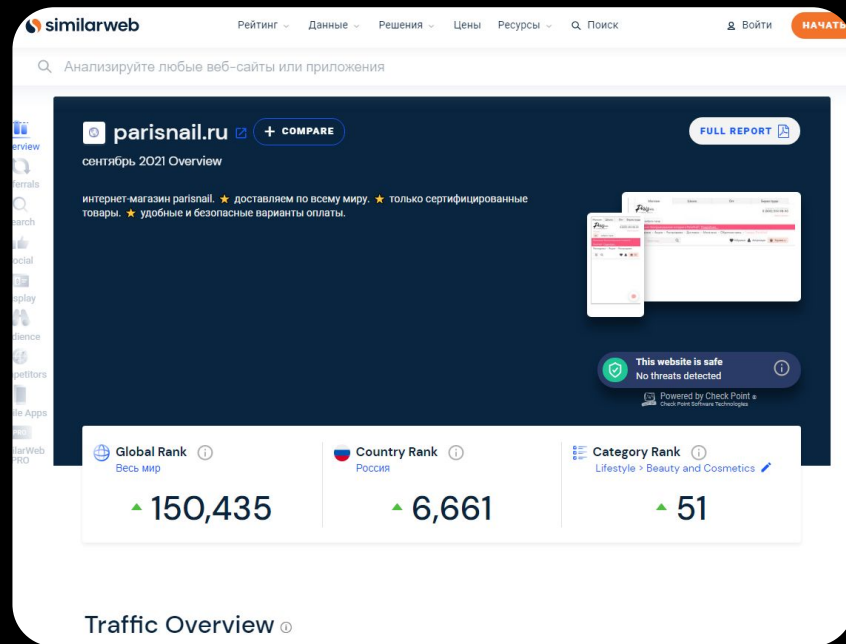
similarweb Рейтинг Данные Решения Цены Ресурсы Поиск Войти НАЧАТЬ

Анализируйте любые веб-сайты или приложения

erview
ferrals
earch
ocial
isplay
dience
petitors
ile Apps
ilarWeb PRO

parisnail.ru + COMPARE
сентябрь 2021 Overview

FULL REPORT

интернет-магазин parisnail. ★ доставляем по всему миру. ★ только сертифицированные товары. ★ удобные и безопасные варианты оплаты.

This website is safe
No threats detected

Powered by Check Point
Check Point Software Technologies

Global Rank
Весь мир
150,435

Country Rank
Россия
6,661

Category Rank
Lifestyle > Beauty and Cosmetics
51

Traffic Overview